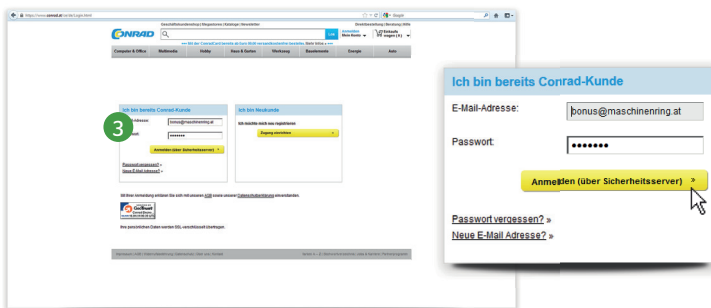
https://www.conrad.at/ce/de/Login.html

Google

CONRAD

Los

Computer & Office | Multimedia | Hobby | Haus & Garten | Werkzeug | Bauelemente | Energie | Auto

Ich bin bereits Conrad-Kunde

E-Mail-Adresse: bonus@maschinenring.at

Passwort: •••••••

Anmelden (über Sicherheitsserver)

Passwort vergessen?
Neue E-Mail Adresse?

3

Ich bin Neukunde

Ich möchte mich neu registrieren

Zugang einrichten

Ich bin bereits Conrad-Kunde

E-Mail-Adresse: bonus@maschinenring.at

Passwort: •••••••

Anmelden (über Sicherheitsserver) »

Passwort vergessen? »

Neue E-Mail Adresse? »